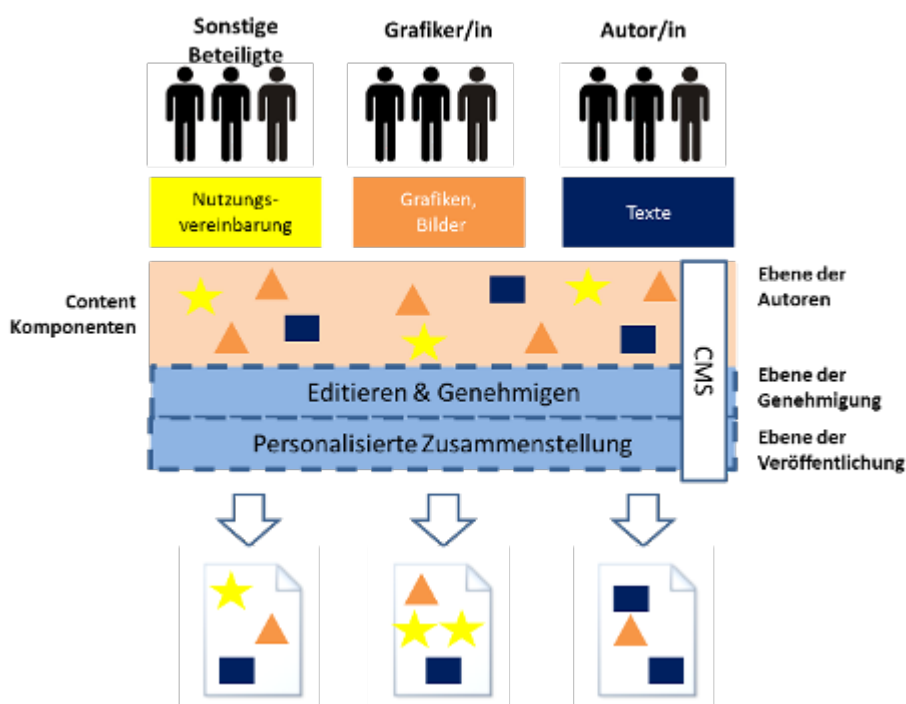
Sonstige Beteiligte

Grafiker/in

Autor/in

Nutzungsvereinbarung

Grafiken, Bilder

Texte

Content Komponenten

Ebene der Autoren

CMS

Editieren & Genehmigen

Ebene der Genehmigung

Personalisierte Zusammenstellung

Ebene der Veröffentlichung